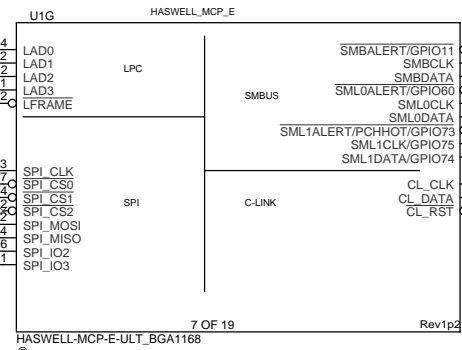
U1G
HASWELL_MCP_E

4
2
2
1
2
LAD0
LAD1
LAD2
LAD3
$\overline{LFRAME}$

LPC

$\overline{SMBALERT}$/GPIO11
SMBCLK
SMBDATA
$\overline{SML0ALERT}$/GPIO60
SML0CLK
SML0DATA
$\overline{SML1ALERT}$/PCHHOT/GPIO73
SML1CLK/GPIO75
SML1DATA/GPIO74

SMBUS

3
7
4
2
4
6
1
SPI_CLK
$\overline{SPI\_CS0}$
$\overline{SPI\_CS1}$
$\overline{SPI\_CS2}$
SPI_MOSI
SPI_MISO
SPI_IO2
SPI_IO3

SPI

C-LINK

CL_CLK
CL_DATA
$\overline{CL\_RST}$

7 OF 19
Rev1p2

HASWELL-MCP-E-ULT_BGA1168